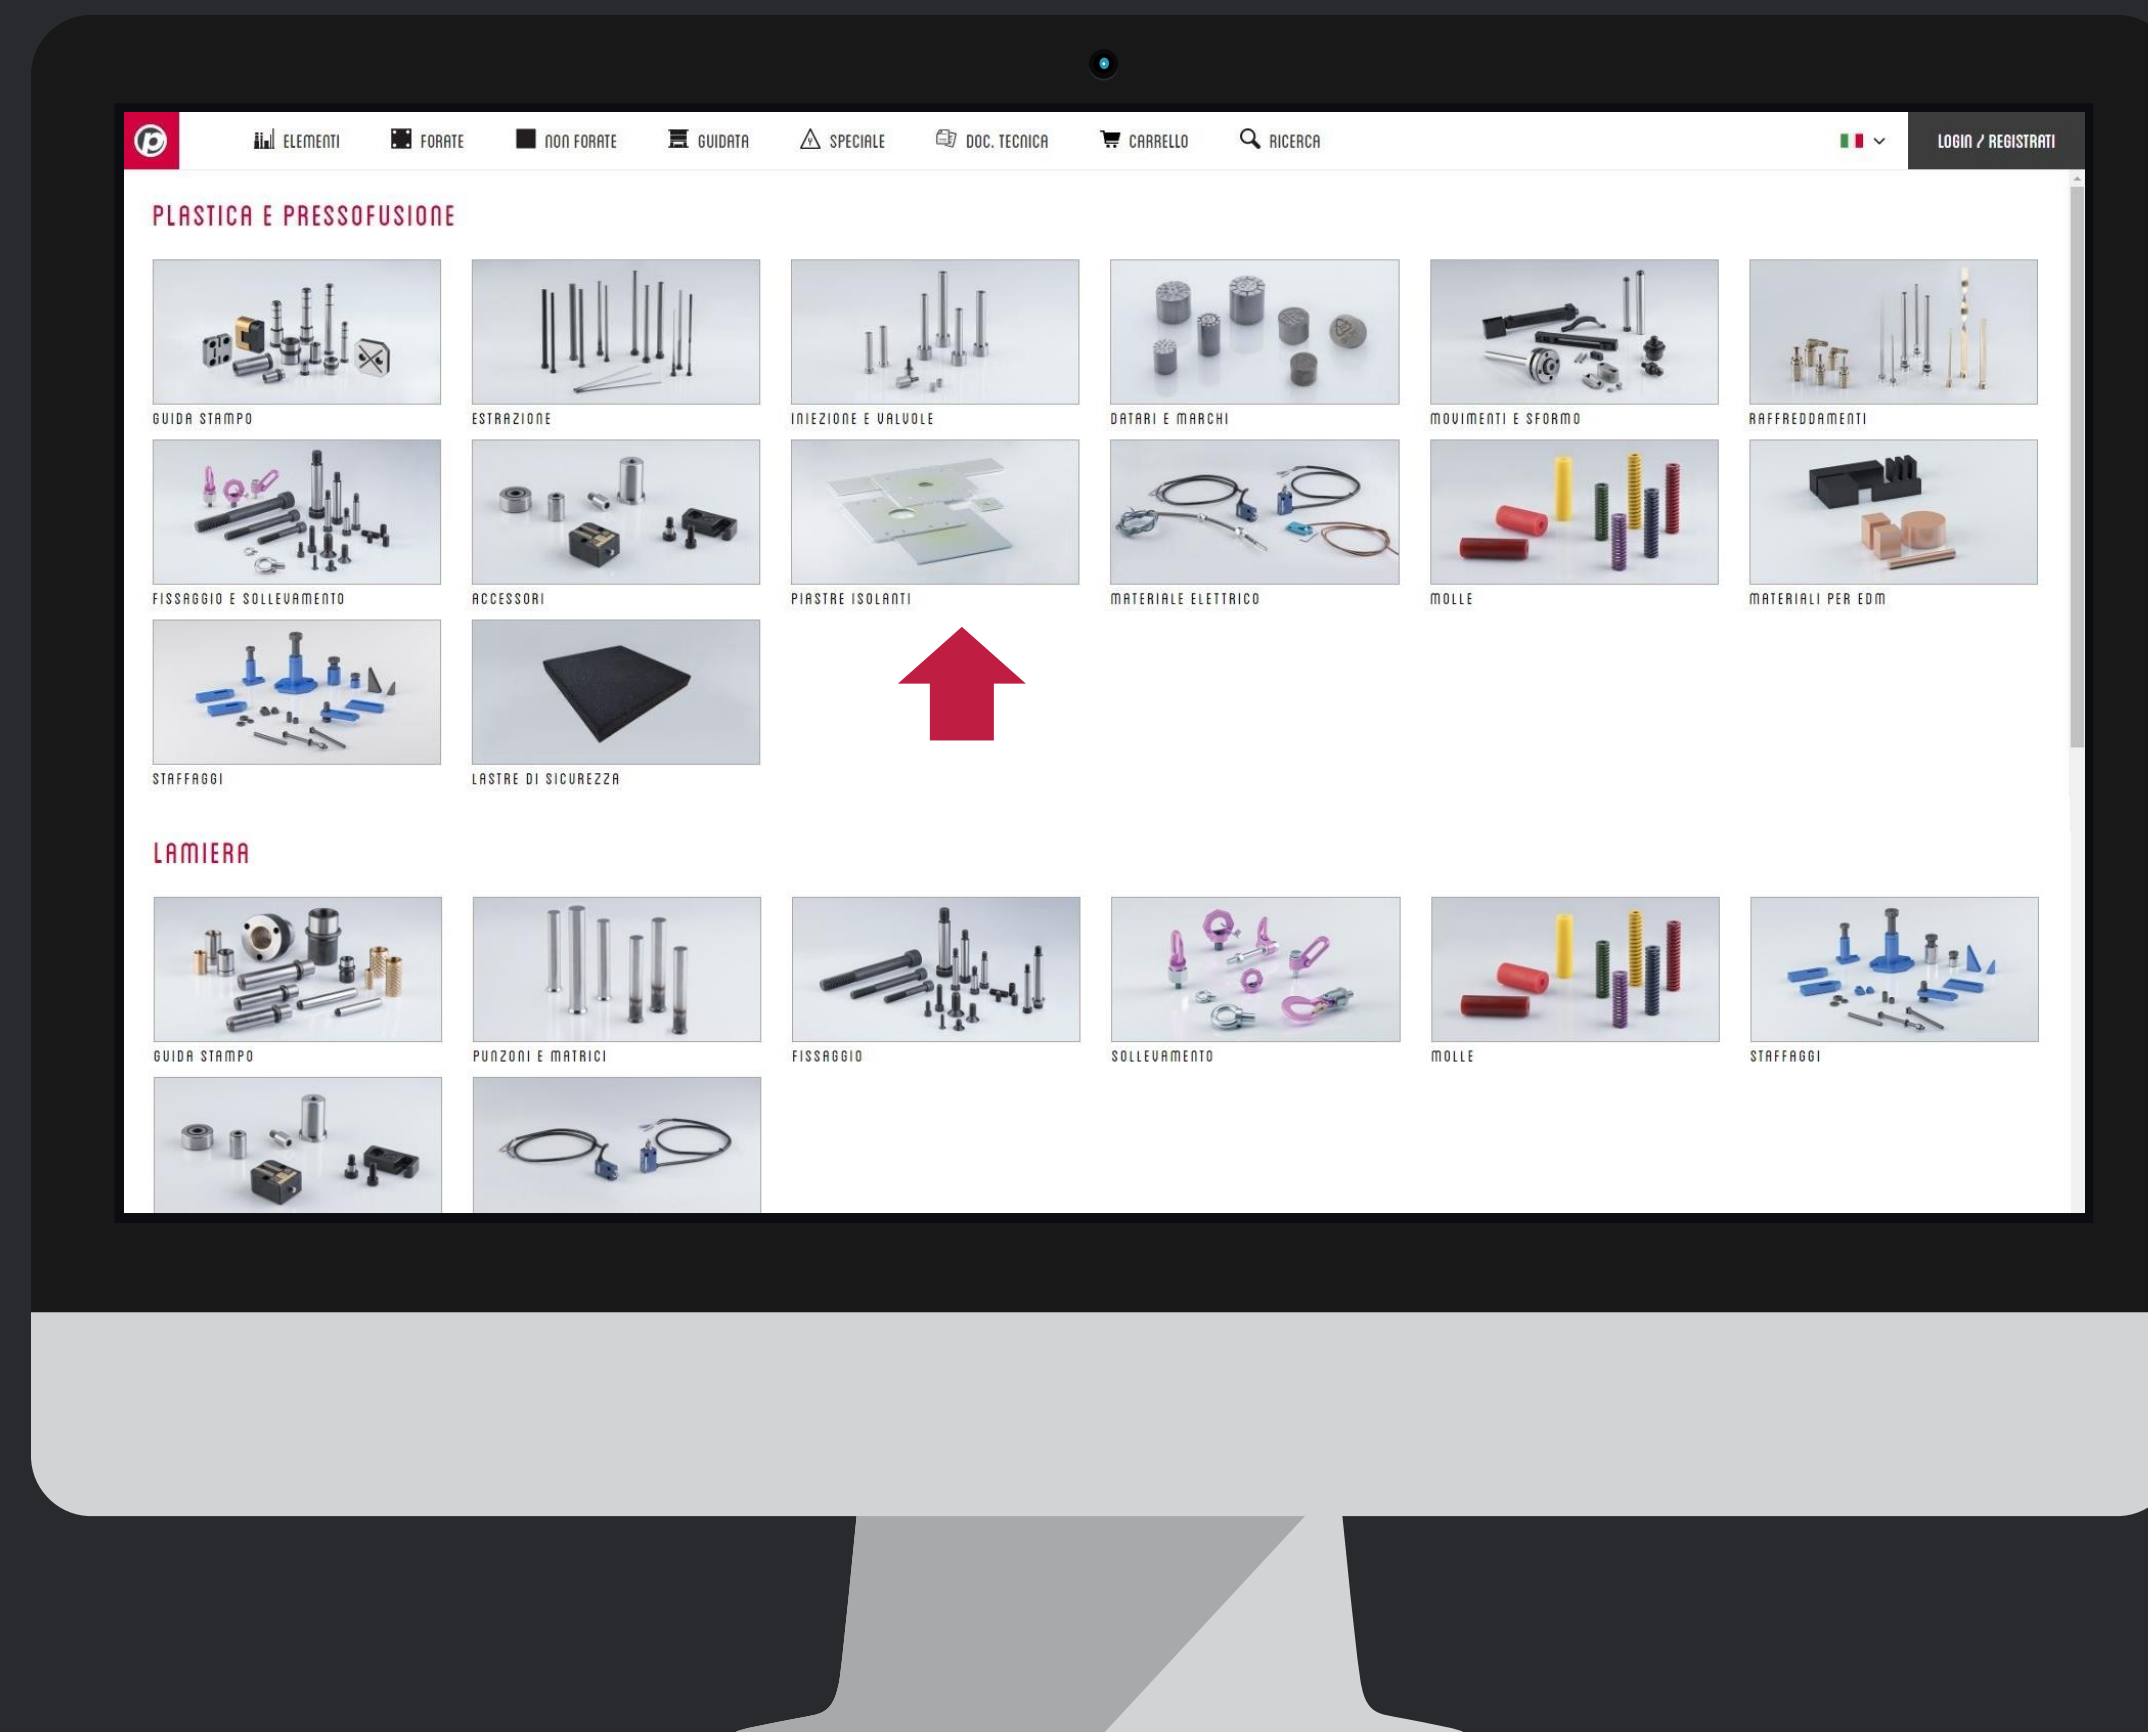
ELEMENTI FORATE NON FORATE GUIDATA SPECIALE DOC. TECNICA CARRELLO RICERCA LOGIN / REGISTRATI

PLASTICA E PRESSOFUSIONE

GUIDA STAMPO
ESTRAZIONE
INIEZIONE E VALVOLE
DATARI E MARCHI
MOVIMENTI E SFORMO
RAFFREDDAMENTI
FISSAGGIO E SOLLEVAMENTO
ACCESSORI
PIASTRE ISOLANTI
MATERIALE ELETTRICO
MOLLE
MATERIALI PER EDM
STAFFAGGI
LASTRE DI SICUREZZA

LAMIERA

GUIDA STAMPO
PUNZONI E MATRICI
FISSAGGIO
SOLLEVAMENTO
MOLLE
STAFFAGGI